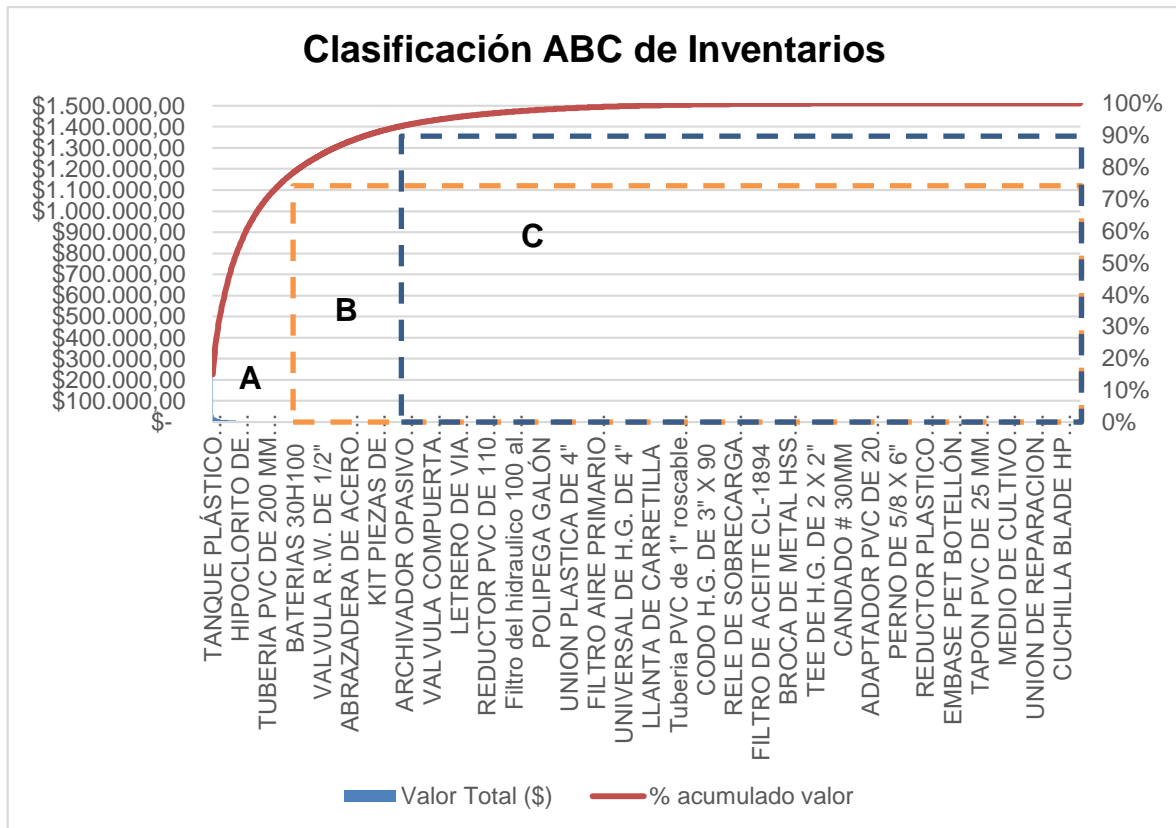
Clasificación ABC de Inventarios

$1.500.000,00
$1.400.000,00
$1.300.000,00
$1.200.000,00
$1.100.000,00
$1.000.000,00
$900.000,00
$800.000,00
$700.000,00
$600.000,00
$500.000,00
$400.000,00
$300.000,00
$200.000,00
$100.000,00
$-

100%
90%
80%
70%
60%
50%
40%
30%
20%
10%
0%

A
B
C

TANQUE PLÁSTICO.
HIPOCLORITO DE...
TUBERIA PVC DE 200 MM...
BATERIAS 30H100
VALVULA R.W. DE 1/2"
ABRAZADERA DE ACERO...
KIT PIEZAS DE.
ARCHIVADOR OPASIVO.
VALVULA COMPUERTA.
LETRERO DE VIA.
REDUCTOR PVC DE 110.
Filtro del hidraulico 100 al.
POLIPEGA GALÓN
UNION PLASTICA DE 4"
FILTRO AIRE PRIMARIO.
UNIVERSAL DE H.G. DE 4"
LLANTA DE CARRETILLA
Tuberia PVC de 1" roscable.
CODO H.G. DE 3" X 90
RELE DE SOBRECARGA
FILTRO DE ACEITE CL-1894
BROCA DE METAL HSS.
TEE DE H.G. DE 2 X 2"
CANDADO # 30MM
ADAPTADOR PVC DE 20.
PERNO DE 5/8 X 6"
REDUCTOR PLASTICO.
EMBASE PET BOTELLÓN.
TAPON PVC DE 25 MM.
MEDIO DE CULTIVO.
UNION DE REPARACION.
CUCHILLA BLADE HP.

Valor Total ($)
% acumulado valor